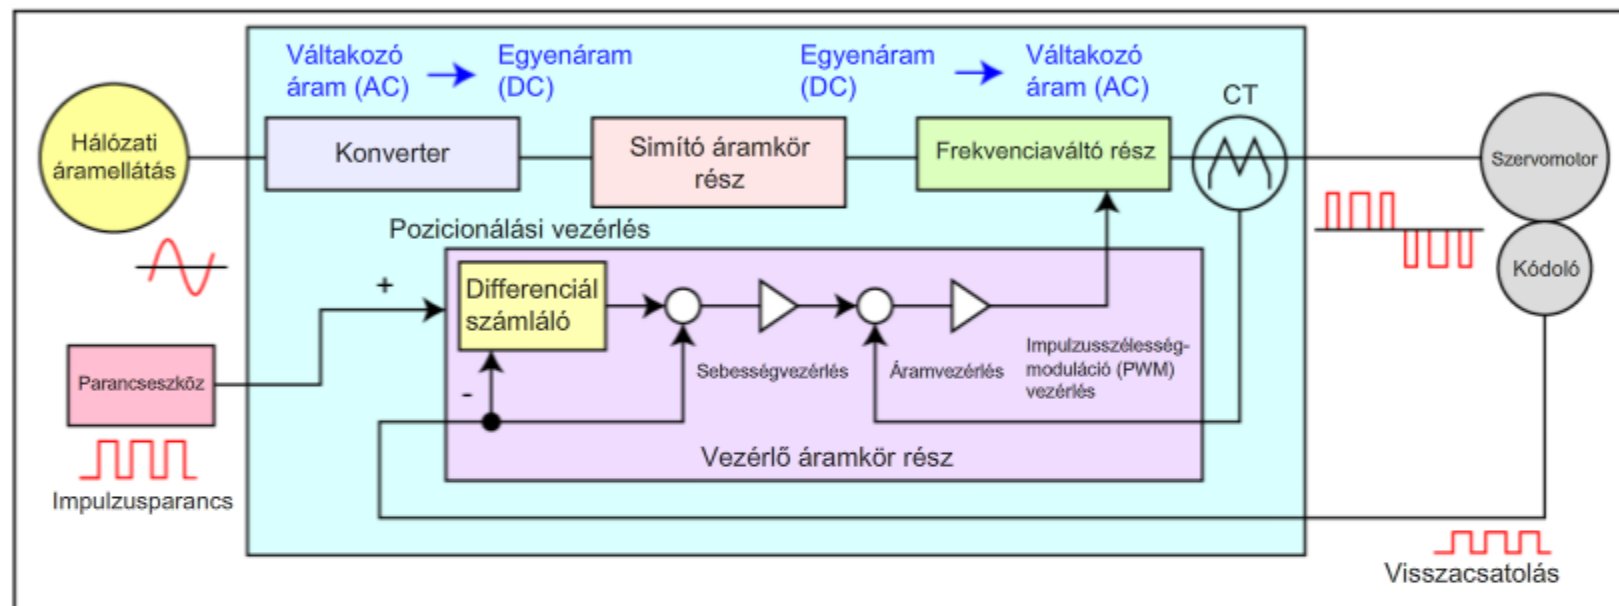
Váltakozó áram (AC)

Egyenáram (DC)

Egyenáram (DC)

Váltakozó áram (AC)

CT

Hálózati áramellátás

Konverter

Simító áramkör rész

Frekvenciaváltó rész

Szervomotor

Kódoló

Pozicionálási vezérlés

+

Differenciál számláló

-

Parancseszköz

Sebességvezérlés

Áramvezérlés

Impulzusszélesség-moduláció (PWM) vezérlés

Vezérlő áramkör rész

Impulzusparancs

Visszacsatolás